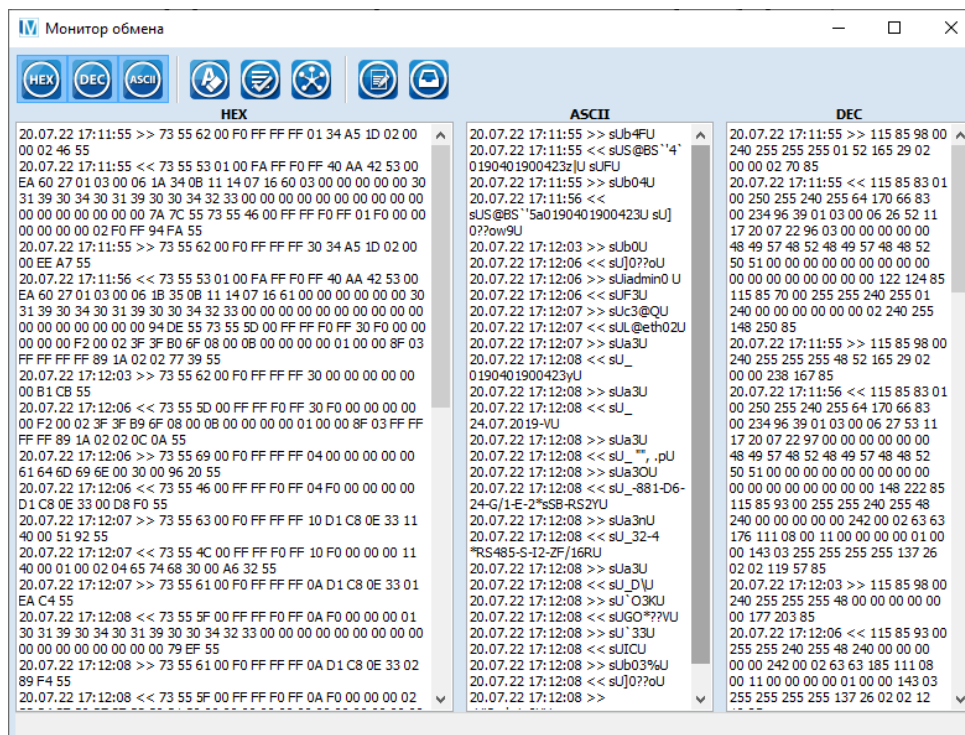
Монитор обмена

HEX DEC ASCII

HEX

20.07.22 17:11:55 >> 73 55 62 00 F0 FF FF FF 01 34 A5 1D 02 00 00 02 46 55
20.07.22 17:11:55 << 73 55 53 01 00 FA FF F0 FF 40 AA 42 53 00 EA 60 27 01 03 00 06 1A 34 0B 11 14 07 16 60 03 00 00 00 00 00 30 31 39 30 34 30 31 39 30 30 34 32 33 00 00 00 00 00 00 00 00 00 00 00 00 00 00 00 00 00 00 7A 7C 55 73 55 46 00 FF FF F0 FF 01 F0 00 00 00 00 00 00 02 F0 FF 94 FA 55
20.07.22 17:11:55 >> 73 55 62 00 F0 FF FF FF 30 34 A5 1D 02 00 00 EE A7 55
20.07.22 17:11:56 << 73 55 53 01 00 FA FF F0 FF 40 AA 42 53 00 EA 60 27 01 03 00 06 1B 35 0B 11 14 07 16 61 00 00 00 00 00 00 30 31 39 30 34 30 31 39 30 30 34 32 33 00 00 00 00 00 00 00 00 00 00 00 00 00 00 00 00 00 00 94 DE 55 73 55 5D 00 FF FF F0 FF 30 F0 00 00 00 00 00 F2 00 02 3F B9 6F 08 00 0B 00 00 00 00 01 00 00 8F 03 FF FF FF FF 89 1A 02 02 77 39 55
20.07.22 17:12:03 >> 73 55 62 00 F0 FF FF FF 30 00 00 00 00 00 00 B1 CB 55
20.07.22 17:12:06 << 73 55 5D 00 FF FF F0 FF 30 F0 00 00 00 00 00 F2 00 02 3F B9 6F 08 00 0B 00 00 00 00 01 00 00 8F 03 FF FF FF FF 89 1A 02 02 0C 0A 55
20.07.22 17:12:06 >> 73 55 69 00 F0 FF FF FF 04 00 00 00 00 00 61 64 6D 69 6E 00 30 00 96 20 55
20.07.22 17:12:06 << 73 55 46 00 FF FF F0 FF 04 F0 00 00 00 00 D1 C8 0E 33 00 D8 F0 55
20.07.22 17:12:07 >> 73 55 63 00 F0 FF FF FF 10 D1 C8 0E 33 11 40 00 51 92 55
20.07.22 17:12:07 << 73 55 4C 00 FF FF F0 FF 10 F0 00 00 00 11 40 00 01 00 02 04 65 74 68 30 00 A6 32 55
20.07.22 17:12:07 >> 73 55 61 00 F0 FF FF FF 0A D1 C8 0E 33 01 EA C4 55
20.07.22 17:12:08 << 73 55 5F 00 FF FF F0 FF 0A F0 00 00 00 01 30 31 39 30 34 30 31 39 30 30 34 32 33 00 00 00 00 00 00 00 00 00 00 00 00 00 00 00 00 00 79 EF 55
20.07.22 17:12:08 >> 73 55 61 00 F0 FF FF FF 0A D1 C8 0E 33 02 89 F4 55
20.07.22 17:12:08 << 73 55 5F 00 FF FF F0 FF 0A F0 00 00 00 02

ASCII

20.07.22 17:11:55 >> sUb4FU
20.07.22 17:11:55 << sUS@BS`'4`0190401900423z|U sUFU
20.07.22 17:11:55 >> sUb04U
20.07.22 17:11:56 << sUS@BS`'5a0190401900423U sU]0??ow9U
20.07.22 17:12:03 >> sUb0U
20.07.22 17:12:06 << sU]0??oU
20.07.22 17:12:06 >> sUiadmin0 U
20.07.22 17:12:06 << sUF3U
20.07.22 17:12:07 >> sUc3@QU
20.07.22 17:12:07 << sUL@eth02U
20.07.22 17:12:07 >> sUa3U
20.07.22 17:12:08 << sU_0190401900423yU
20.07.22 17:12:08 >> sUa3U
20.07.22 17:12:08 << sU_24.07.2019-VU
20.07.22 17:12:08 >> sUa3U
20.07.22 17:12:08 << sU_"", .pU
20.07.22 17:12:08 >> sUa3OU
20.07.22 17:12:08 << sU_-881-D6-24-G/1-E-2*sSB-RS2YU
20.07.22 17:12:08 >> sUa3nU
20.07.22 17:12:08 << sU_32-4*RS485-S-I2-ZF/16RU
20.07.22 17:12:08 >> sUa3U
20.07.22 17:12:08 << sU_D\U
20.07.22 17:12:08 >> sU`O3KU
20.07.22 17:12:08 << sUGO*??VU
20.07.22 17:12:08 >> sU`33U
20.07.22 17:12:08 << sUICU
20.07.22 17:12:08 >> sUb03%U
20.07.22 17:12:08 << sU]0??oU
20.07.22 17:12:08 >>

DEC

20.07.22 17:11:55 >> 115 85 98 00 240 255 255 255 01 52 165 29 02 00 00 02 70 85
20.07.22 17:11:55 << 115 85 83 01 00 250 255 240 255 64 170 66 83 00 234 96 39 01 03 00 06 26 52 11 17 20 07 22 96 03 00 00 00 00 00 48 49 57 48 52 48 49 57 48 48 52 50 51 00 00 00 00 00 00 00 00 00 00 00 00 00 00 00 00 00 00 122 124 85 115 85 70 00 255 255 240 255 01 240 00 00 00 00 00 00 02 240 255 148 250 85
20.07.22 17:11:55 >> 115 85 98 00 240 255 255 255 48 52 165 29 02 00 00 238 167 85
20.07.22 17:11:56 << 115 85 83 01 00 250 255 240 255 64 170 66 83 00 234 96 39 01 03 00 06 27 53 11 17 20 07 22 97 00 00 00 00 00 00 48 49 57 48 52 48 49 57 48 48 52 50 51 00 00 00 00 00 00 00 00 00 00 00 00 00 00 00 00 00 00 148 222 85 115 85 93 00 255 255 240 255 48 240 00 00 00 00 00 242 00 02 63 63 176 111 08 00 11 00 00 00 00 01 00 00 143 03 255 255 255 255 137 26 02 02 119 57 85
20.07.22 17:12:03 >> 115 85 98 00 240 255 255 255 48 00 00 00 00 00 00 177 203 85
20.07.22 17:12:06 << 115 85 93 00 255 255 240 255 48 240 00 00 00 00 00 242 00 02 63 63 185 111 08 00 11 00 00 00 00 01 00 00 143 03 255 255 255 255 137 26 02 02 12